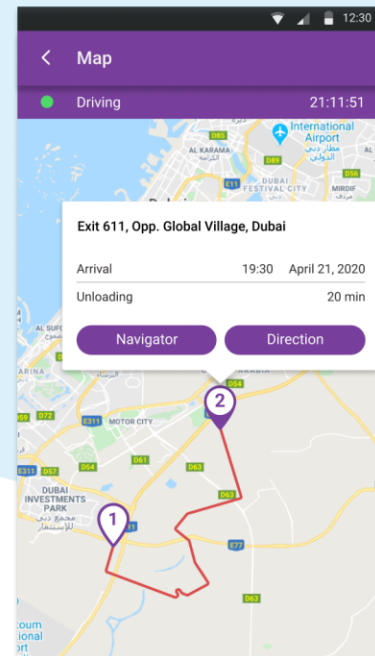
12:30

Map

Driving 21:11:51

International Airport
مطار دبي الدولي
AL KARAMA
الكرامة
DUBAI FESTIVAL CITY
MIRDIF
D85
D89
E11
D62

Exit 611, Opp. Global Village, Dubai

Arrival 19:30 April 21, 2020

Unloading 20 min

Navigator

Direction

AL SUFO
ARINA
D54
2
E311
MOTOR CITY
D72
D61
D64
D63
E311
D57
DUBAI INVESTMENTS PARK
مجمع دبي للاستثمار
1
D63
E77
D63
coum
ional
ort